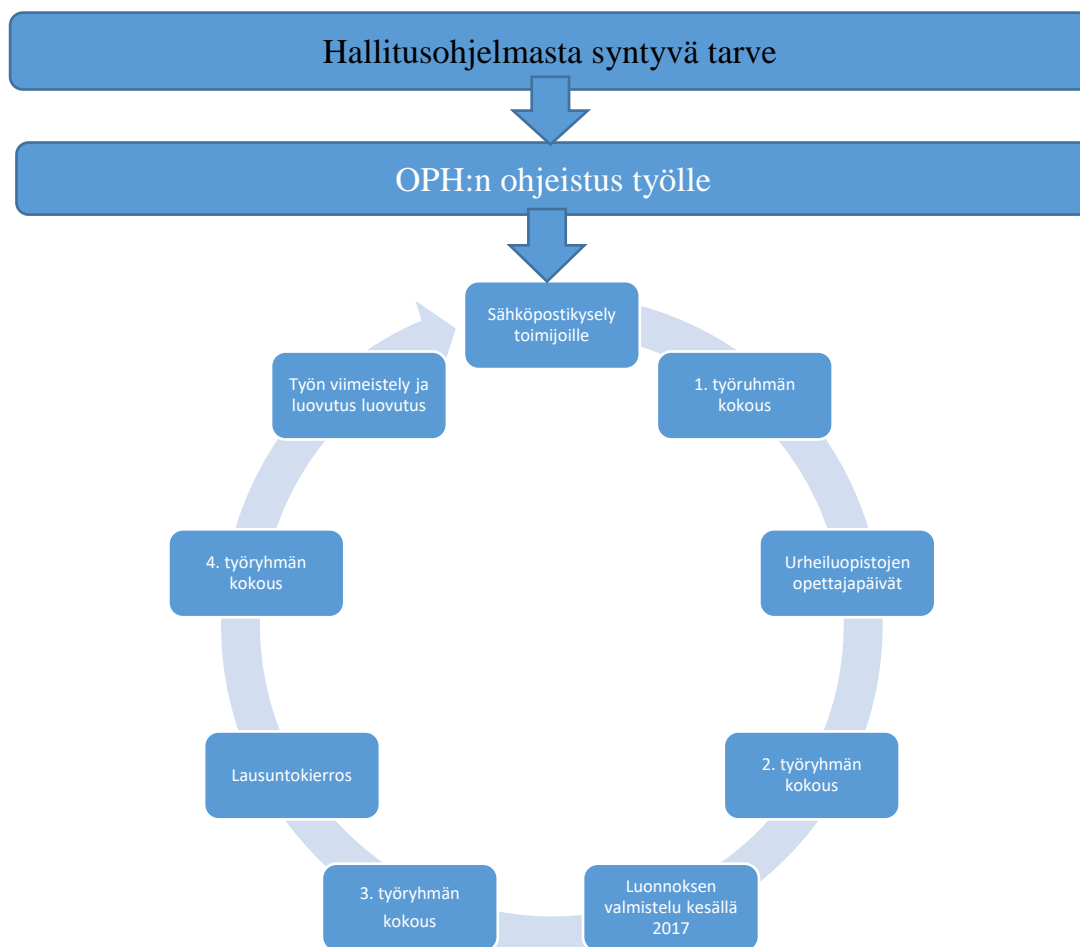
Hallitusohjelmasta syntyvä tarve

OPH:n ohjeistus työlle

Sähköpostikysely toimijoille

1. työruhmän kokous

Urheiluopistojen opettajapäivät

2. työryhmän kokous

Luonnoksen valmistelu kesällä 2017

3. työryhmän kokous

Lausuntokierros

4. työryhmän kokous

Työn viimeistely ja luovutus luovutus